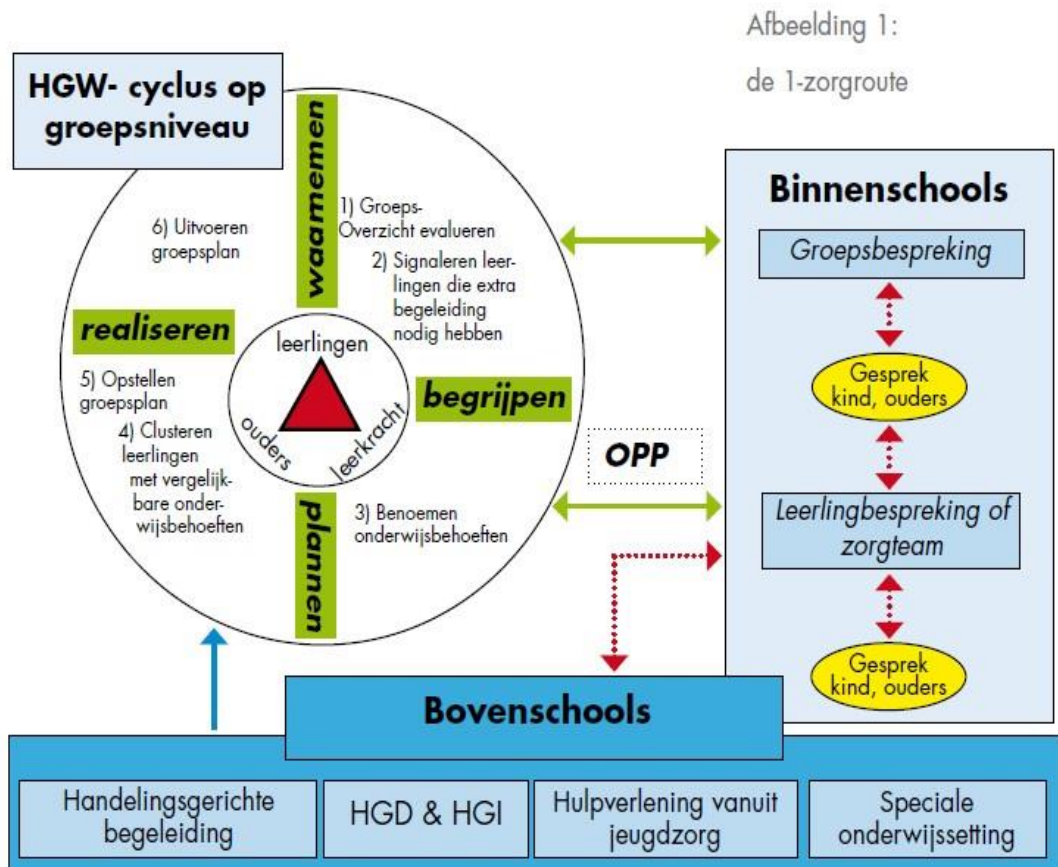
Afbeelding 1:
de 1-zorgroute

HGW- cyclus op groepsniveau

waarnemen

1) Groeps-Overzicht evalueren

2) Signaleren leerlingen die extra begeleiding nodig hebben

6) Uitvoeren groepsplan

realiseren

leerlingen

ouders

leerkracht

begrijpen

5) Opstellen groepsplan

4) Clusteren leerlingen met vergelijkbare onderwijsbehoeften

plannen

3) Benoemen onderwijsbehoeften

OPP

Binnenschools

Groepsbespreking

Gesprek kind, ouders

Leerlingbespreking of zorgteam

Gesprek kind, ouders

Bovenschools

| Handelingsgerichte begeleiding | HGD & HGI | Hulpverlening vanuit jeugdzorg | Speciale onderwijssetting |
|---|---|---|---|